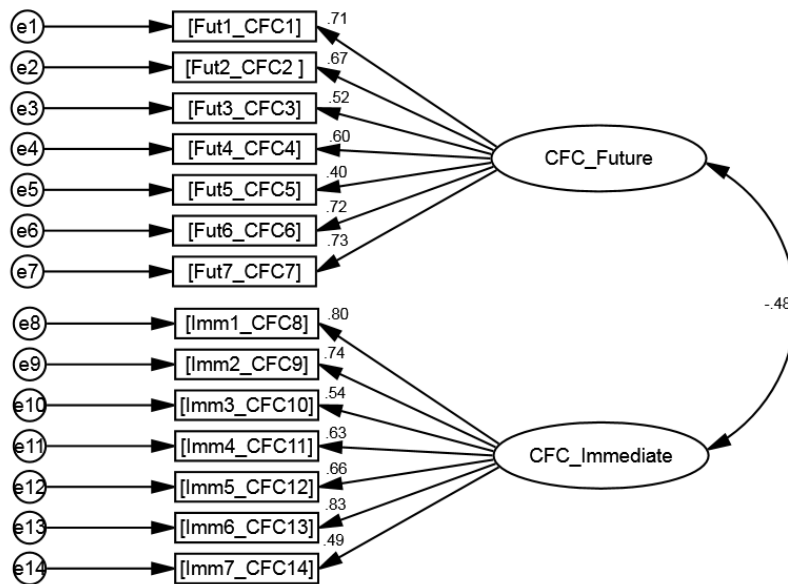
e1 [Fut1_CFC1] .71
e2 [Fut2_CFC2 ] .67
e3 [Fut3_CFC3] .52
e4 [Fut4_CFC4] .60
e5 [Fut5_CFC5] .40
e6 [Fut6_CFC6] .72
e7 [Fut7_CFC7] .73

CFC_Future

-.48

e8 [Imm1_CFC8] .80
e9 [Imm2_CFC9] .74
e10 [Imm3_CFC10] .54
e11 [Imm4_CFC11] .63
e12 [Imm5_CFC12] .66
e13 [Imm6_CFC13] .83
e14 [Imm7_CFC14] .49

CFC_Immediate